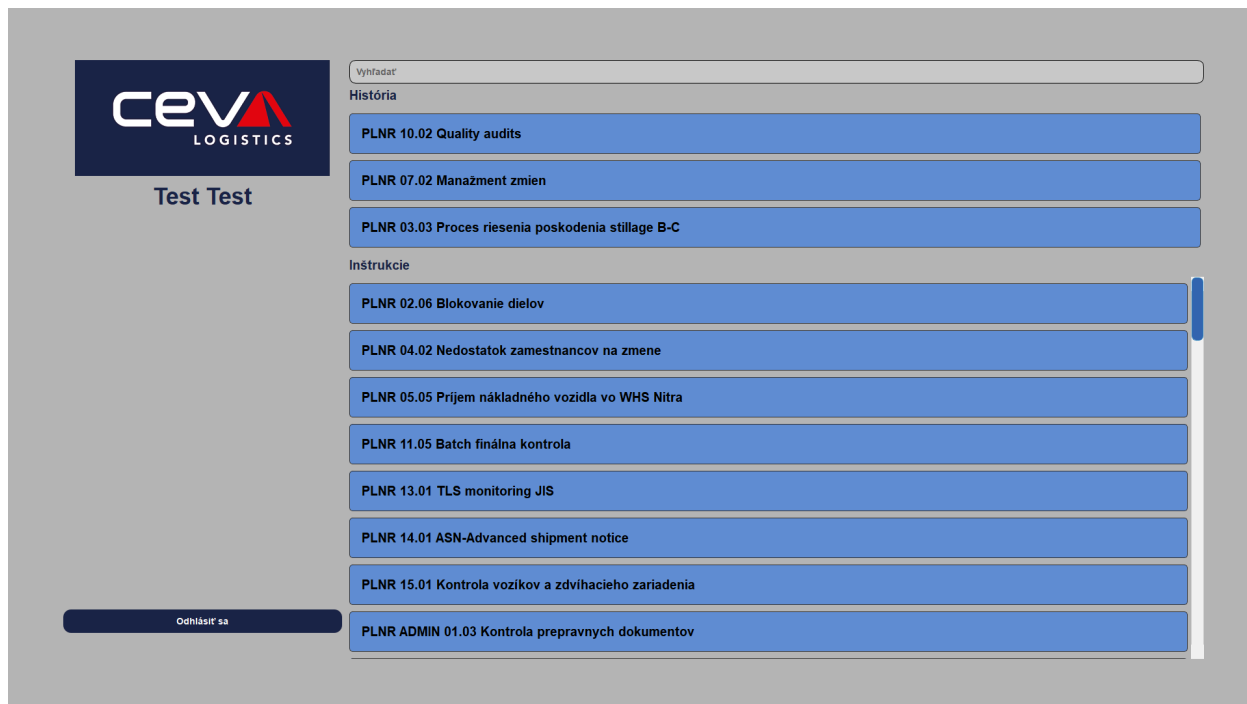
CEVA LOGISTICS

Test Test

Odhlásiť sa

Vyhľadať

História

PLNR 10.02 Quality audits

PLNR 07.02 Manažment zmien

PLNR 03.03 Proces riesenia poskodenia stillage B-C

Inštrukcie

PLNR 02.06 Blokovanie dielov

PLNR 04.02 Nedostatok zamestnancov na zmene

PLNR 05.05 Príjem nákladného vozidla vo WHS Nitra

PLNR 11.05 Batch finálna kontrola

PLNR 13.01 TLS monitoring JIS

PLNR 14.01 ASN-Advanced shipment notice

PLNR 15.01 Kontrola vozíkov a zdvíhacieho zariadenia

PLNR ADMIN 01.03 Kontrola prepravnych dokumentov